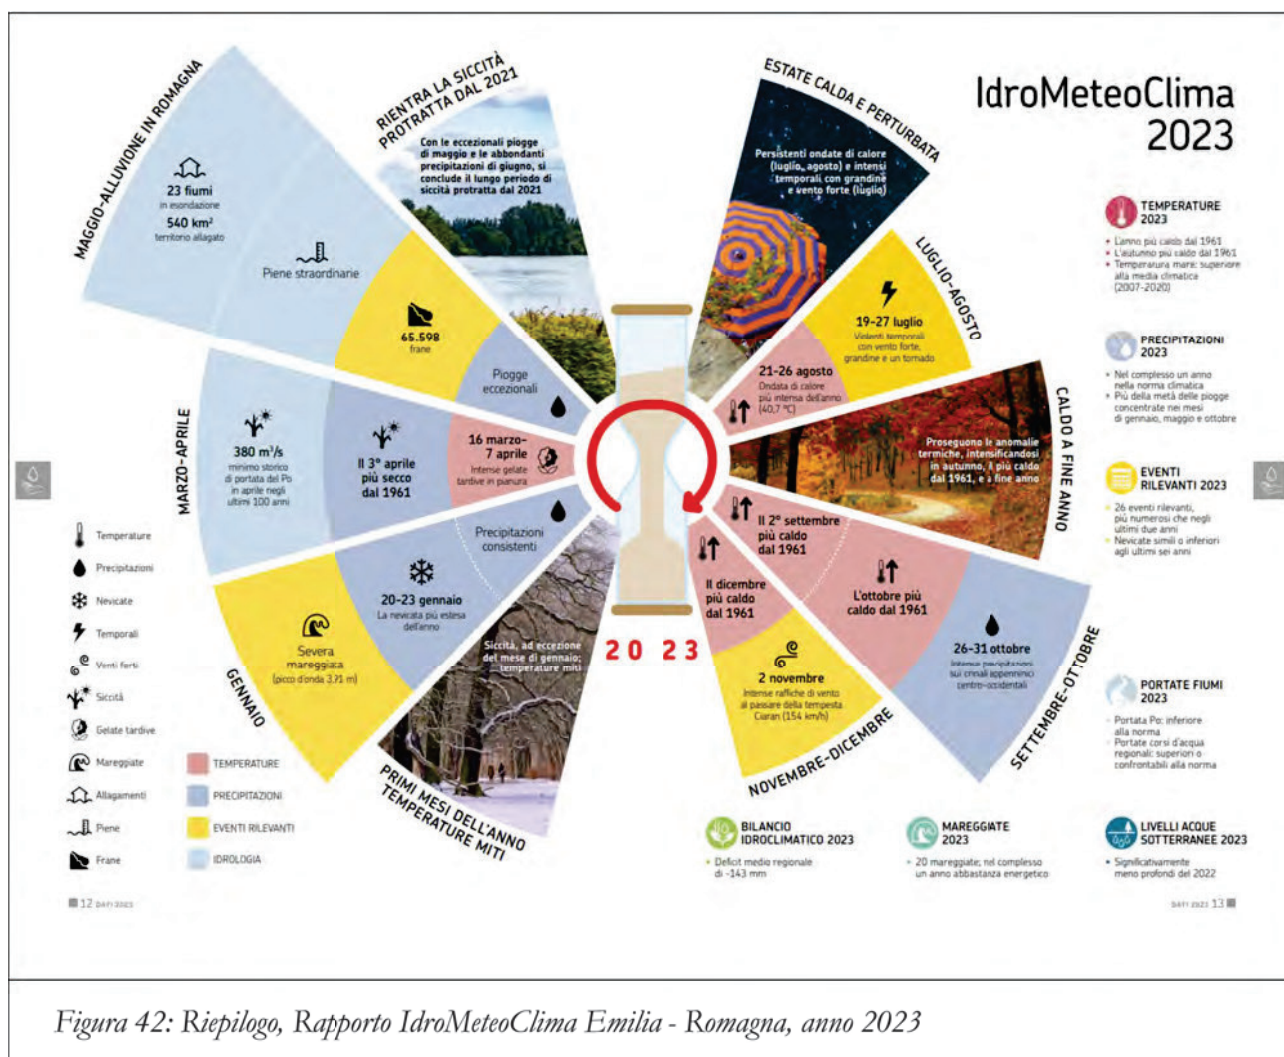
IdroMeteoClima 2023

MAGGIO-ALLUVIONE IN ROMAGNA

23 fiumi in esondazione

540 km² territorio allagato

Piene straordinarie

65.598 frane

RIENTRA LA SICCITÀ PROTRATTA DAL 2021

Con le eccezionali piogge di maggio e le abbondanti precipitazioni di giugno, si conclude il lungo periodo di siccità protratta dal 2021

Piogge eccezionali

ESTATE CALDA E PERTURBATA

Persistenti ondate di calore (luglio, agosto) e intensi temporali con grandine e vento forte (luglio)

LUGLIO-AGOSTO

19-27 luglio
Violenti temporali con vento forte, grandine e un tornado

21-26 agosto
Ondata di calore più intensa dell'anno (40,7 °C)

CALDO A FINE ANNO

Proseguono le anomalie termiche, intensificandosi in autunno. Il più caldo dal 1961, e a fine anno

MARZO-APRILE

380 m³/s
minimo storico di portata del Po in aprile negli ultimi 100 anni

Il 3° aprile più secco dal 1961

16 marzo-7 aprile
Intense gelate tardive in pianura

Precipitazioni consistenti

Il 2° settembre più caldo dal 1961

Il dicembre più caldo dal 1961

L'ottobre più caldo dal 1961

26-31 ottobre
Intense precipitazioni sui crinali appenninici centro-occidentali

SETTEMBRE-OTTOBRE

20-23 gennaio
La nevicata più estesa dell'anno

Severa mareggiata (picco d'onda 3,71 m)

GENNAIO

Siccità, ad eccezione del mese di gennaio; temperature miti

PRIMI MESI DELL'ANNO TEMPERATURE MITI

2 0 2 3

2 novembre
Intense raffiche di vento al passare della tempesta Ciaran (154 km/h)

NOVEMBRE-DICEMBRE

Temperature
Precipitazioni
Nevicate
Temporali
Venti forti
Siccità
Gelate tardive
Mareggiate
Allagamenti
Piene
Frane

TEMPERATURE
PRECIPITAZIONI
EVENTI RILEVANTI
IDROLOGIA

TEMPERATURE 2023
• L'anno più caldo dal 1961
• L'autunno più caldo dal 1961
• Temperatura mare: superiore alla media climatica (2007-2020)

PRECIPITAZIONI 2023
• Nel complesso un anno nella norma climatica
• Più della metà delle piogge concentrate nei mesi di gennaio, maggio e ottobre

EVENTI RILEVANTI 2023
• 26 eventi rilevanti, più numerosi che negli ultimi due anni
• Nevicate simili o inferiori agli ultimi sei anni

PORTATE FIUMI 2023
• Portata Po: inferiore alla norma
• Portate corsi d'acqua regionali: superiori o confrontabili alla norma

BILANCIO IDROCLIMATICO 2023
• Deficit medio regionale di -143 mm

MAREGGIATE 2023
• 20 mareggiate; nel complesso un anno abbastanza energetico

LIVELLI ACQUE SOTTERRANEE 2023
• Significativamente meno profondi del 2022

12 DATI 2023

DATI 2023 13

Figura 42: Riepilogo, Rapporto IdroMeteoClima Emilia - Romagna, anno 2023